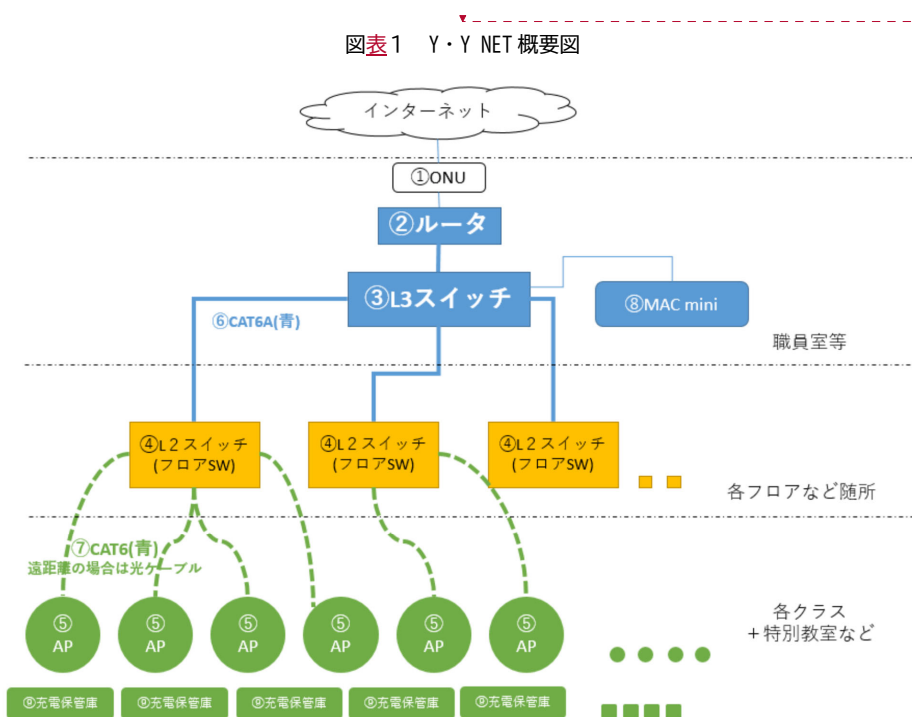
図表1　Y・Y NET 概要図

インターネット

①ONU

②ルータ

③L3スイッチ

⑧MAC mini

⑥CAT6A(青)

職員室等

④L２スイッチ (フロアSW)

④L２スイッチ (フロアSW)

④L２スイッチ (フロアSW)

各フロアなど随所

⑦CAT6(青)
遠距離の場合は光ケーブル

⑤ AP

⑤ AP

⑤ AP

⑤ AP

⑤ AP

⑤ AP

各クラス
＋特別教室など

⑨充電保管庫

⑨充電保管庫

⑨充電保管庫

⑨充電保管庫

⑨充電保管庫